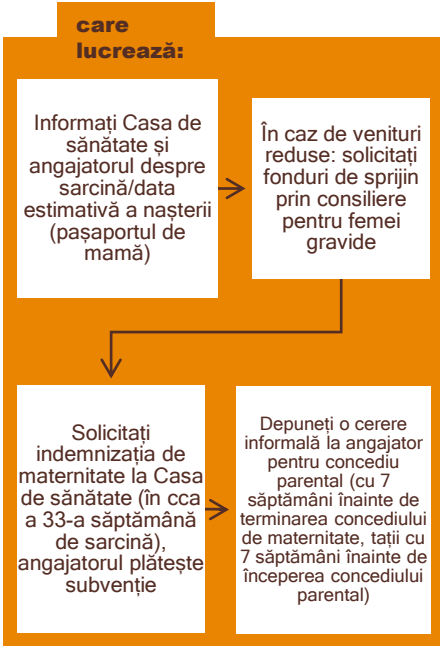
care lucrează:

Informați Casa de sănătate și angajatorul despre sarcină/data estimativă a nașterii (pașaportul de mamă)

În caz de venituri reduse: solicitați fonduri de sprijin prin consiliere pentru femei gravide

Solicitați indemnizația de maternitate la Casa de sănătate (în cca a 33-a săptămână de sarcină), angajatorul plătește subvenție

Depuneți o cerere informală la angajator pentru concediu parental (cu 7 săptămâni înainte de terminarea concediului de maternitate, tații cu 7 săptămâni înainte de începerea concediului parental)